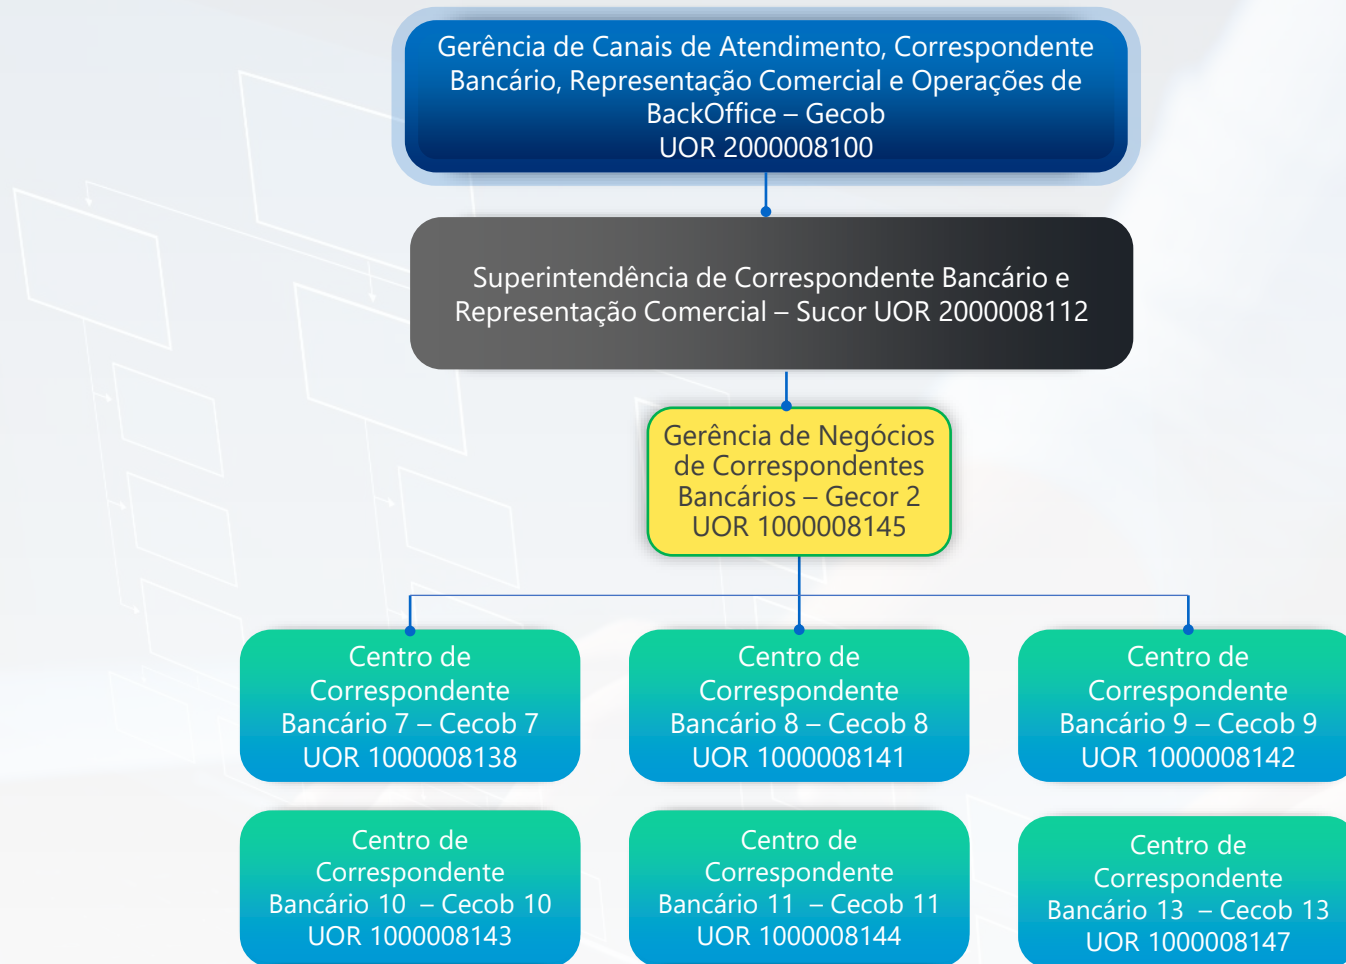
Gerência de Canais de Atendimento, Correspondente Bancário, Representação Comercial e Operações de BackOffice – Gecob
UOR 2000008100

Superintendência de Correspondente Bancário e Representação Comercial – Sucor UOR 2000008112

Gerência de Negócios de Correspondentes Bancários – Gecor 2
UOR 1000008145

Centro de Correspondente Bancário 7 – Cecob 7
UOR 1000008138

Centro de Correspondente Bancário 8 – Cecob 8
UOR 1000008141

Centro de Correspondente Bancário 9 – Cecob 9
UOR 1000008142

Centro de Correspondente Bancário 10 – Cecob 10
UOR 1000008143

Centro de Correspondente Bancário 11 – Cecob 11
UOR 1000008144

Centro de Correspondente Bancário 13 – Cecob 13
UOR 1000008147